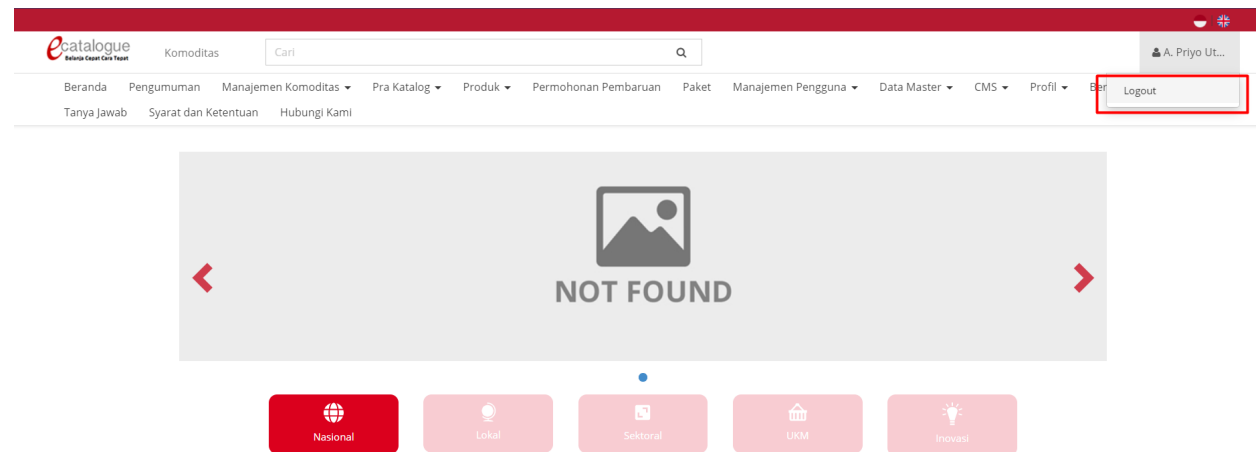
ecatalogue
Belanja Cepat Cara Tepat

Komoditas

Cari

A. Priyo Ut...

Beranda Pengumuman Manajemen Komoditas ▾ Pra Katalog ▾ Produk ▾ Permohonan Pembaruan Paket Manajemen Pengguna ▾ Data Master ▾ CMS ▾ Profil ▾ Be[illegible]

Logout

Tanya Jawab Syarat dan Ketentuan Hubungi Kami

NOT FOUND

Nasional

Lokal

Sektoral

UKM

Inovasi